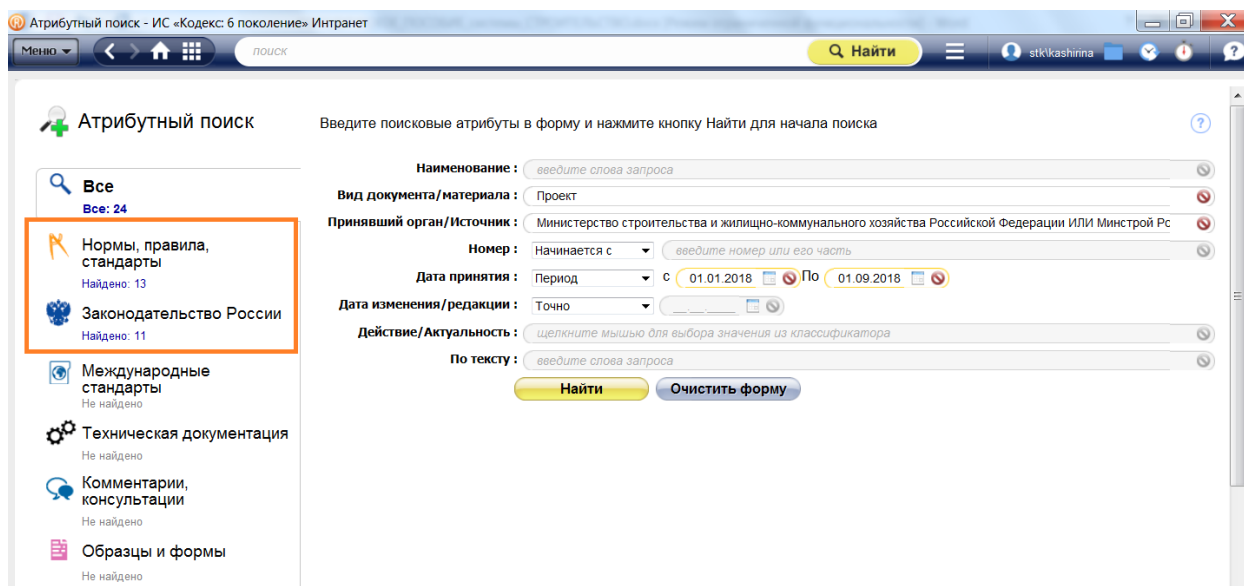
Атрибутный поиск - ИС «Кодекс: 6 поколение» Интранет

Меню

поиск

Найти

stk\kashirina

Атрибутный поиск

Введите поисковые атрибуты в форму и нажмите кнопку Найти для начала поиска

Все
Все: 24

Нормы, правила, стандарты
Найдено: 13

Законодательство России
Найдено: 11

Международные стандарты
Не найдено

Техническая документация
Не найдено

Комментарии, консультации
Не найдено

Образцы и формы
Не найдено

Наименование : введите слова запроса

Вид документа/материала : Проект

Принявший орган/Источник : Министерство строительства и жилищно-коммунального хозяйства Российской Федерации ИЛИ Минстрой Ро

Номер : Начинается с введите номер или его часть

Дата принятия : Период с 01.01.2018 По 01.09.2018

Дата изменения/редакции : Точно __.__.____

Действие/Актуальность : щелкните мышью для выбора значения из классификатора

По тексту : введите слова запроса

Найти

Очистить форму